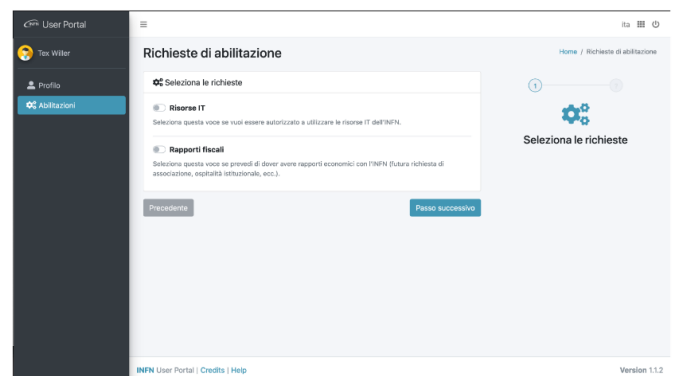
User Portal

Tex Willer

Profilo

Abilitazioni

ita

Richieste di abilitazione

Home / Richieste di abilitazione

Seleziona le richieste

Risorse IT

Seleziona questa voce se vuoi essere autorizzato a utilizzare le risorse IT dell'INFN.

Rapporti fiscali

Seleziona questa voce se prevedi di dover avere rapporti economici con l'INFN (futura richiesta di associazione, ospitalità istituzionale, ecc.).

Precedente

Passo successivo

1

2

Seleziona le richieste

INFN User Portal | Credits | Help

Version 1.1.2